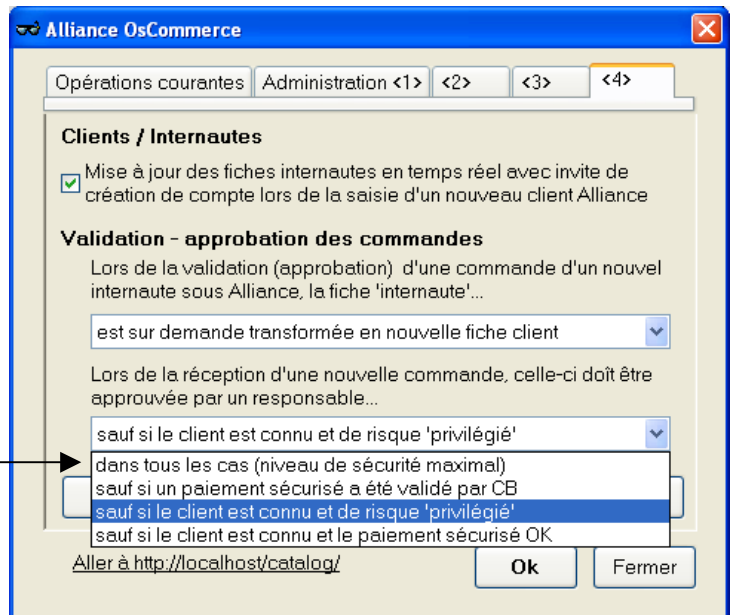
Alliance OsCommerce

Opérations courantes | Administration <1> | <2> | <3> | <4>

Clients / Internautes

Mise à jour des fiches internautes en temps réel avec invite de création de compte lors de la saisie d'un nouveau client Alliance

Validation - approbation des commandes

Lors de la validation (approbation) d'une commande d'un nouvel internaute sous Alliance, la fiche 'internaute'...

est sur demande transformée en nouvelle fiche client

Lors de la réception d'une nouvelle commande, celle-ci doit être approuvée par un responsable...

sauf si le client est connu et de risque 'privilégié'

dans tous les cas (niveau de sécurité maximal)
sauf si un paiement sécurisé a été validé par CB
sauf si le client est connu et de risque 'privilégié'
sauf si le client est connu et le paiement sécurisé OK

Aller à http://localhost/catalog/

Ok

Fermer